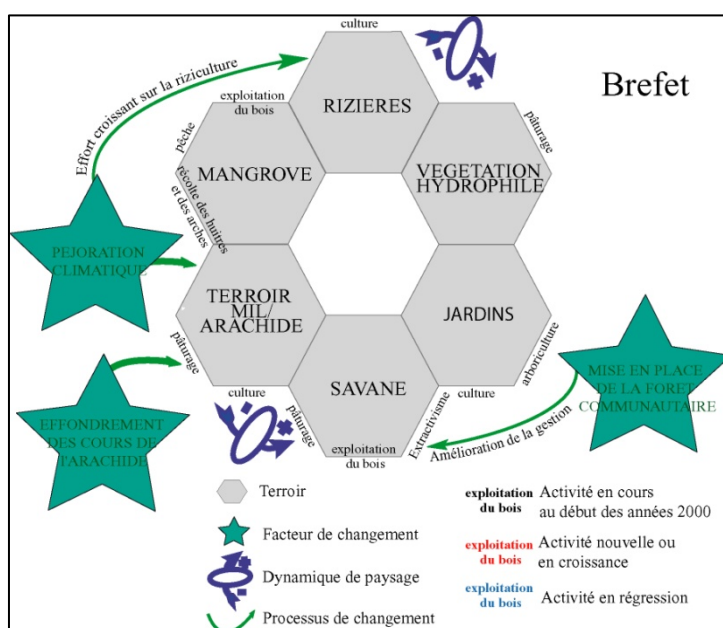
Brefet

culture

Effort croissant sur la riziculture

exploitation du bois

RIZIERES

pâturage

pêche

MANGROVE

VEGETATION HYDROPHILE

récolte des huîtres et des arches

PEJORATION CLIMATIQUE

TERROIR MIL/ ARACHIDE

JARDINS

pâturage

arboriculture

MISE EN PLACE DE LA FORET COMMUNAUTAIRE

culture

pâturage

SAVANE

Extractivisme

culture

EFFONDREMENT DES COURS DE L'ARACHIDE

exploitation du bois

Amélioration de la gestion

Terroir

Facteur de changement

Dynamique de paysage

Processus de changement

exploitation du bois — Activité en cours au début des années 2000

exploitation du bois — Activité nouvelle ou en croissance

exploitation du bois — Activité en régression